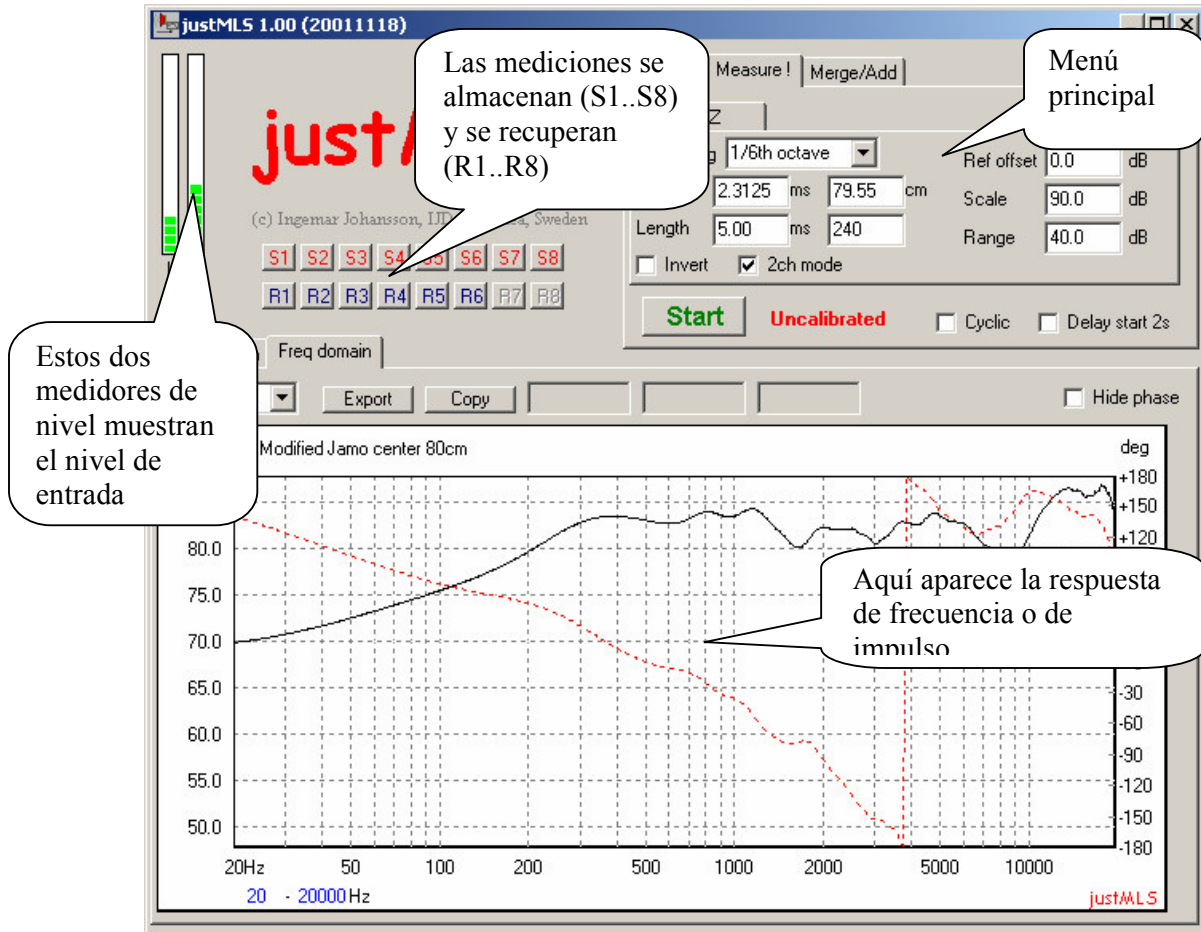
justMLS 1.00 (20011118)

Las mediciones se almacenan (S1..S8) y se recuperan (R1..R8)

Measure ! Merge/Add

Menú principal

just/

Z

g 1/6th octave

2.3125 ms 79.55 cm

Ref offset 0.0 dB

Scale 90.0 dB

Range 40.0 dB

(c) Ingemar Johansson, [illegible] Sweden

Length 5.00 ms 240

S1 S2 S3 S4 S5 S6 S7 S8

R1 R2 R3 R4 R5 R6 R7 R8

Invert 2ch mode

Start Uncalibrated Cyclic Delay start 2s

Estos dos medidores de nivel muestran el nivel de entrada

Freq domain

Export Copy Hide phase

Modified Jamo center 80cm

deg

+180
+150
+120

80.0
75.0
70.0
65.0
60.0
55.0
50.0

Aquí aparece la respuesta de frecuencia o de impulso

-30
-60
-90
-120
-150
-180

20Hz 50 100 200 500 1000 2000 5000 10000

20 - 20000 Hz

justMLS